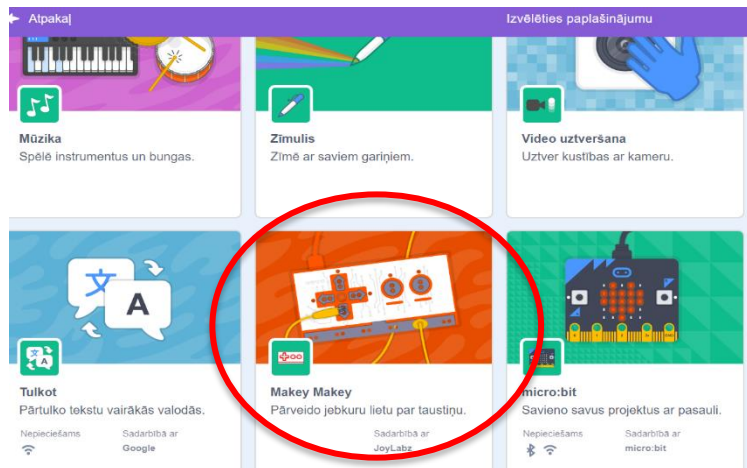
Atpakaļ

Izvēlēties paplašinājumu

Mūzika
Spēlē instrumentus un bungas.

Zīmulis
Zīmē ar saviem garīņiem.

Video uztveršana
Uztver kustības ar kameru.

Tulkot
Pārtulko tekstu vairākās valodās.
Nepieciešams
Sadarbībā ar
Google

Makey Makey
Pārveido jebkuru lietu par taustiņu.
Sadarbībā ar
JoyLabz

micro:bit
Savieno savus projektus ar pasauli.
Nepieciešams
Sadarbībā ar
micro:bit